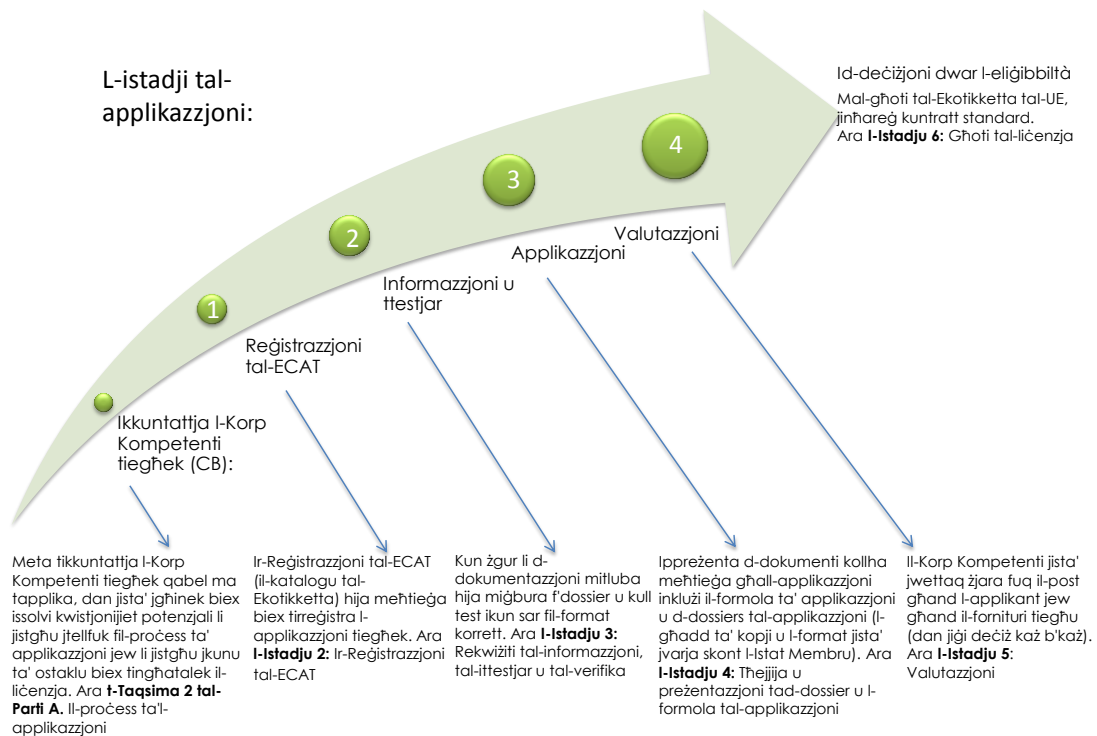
L-istadji tal-applikazzjoni:

Id-deċiżjoni dwar l-eliġibbiltà

Mal-għoti tal-Ekotikketta tal-UE, jinħareġ kuntratt standard. Ara **l-Istadju 6:** Għoti tal-liċenzja

4

3

2

1

Valutazzjoni

Applikazzjoni

Informazzjoni u ttestjar

Reġistrazzjoni tal-ECAT

Ikkuntattja l-Korp Kompetenti tiegħek (CB):

Meta tikkuntattja l-Korp Kompetenti tiegħek qabel ma tapplika, dan jista' jgħinek biex issolvi kwistjonijiet potenzjali li jistgħu jtellfuk fil-proċess ta' applikazzjoni jew li jistgħu jkunu ta' ostaklu biex tingħatalek il-liċenzja. Ara **t-Taqsima 2 tal-Parti A.** Il-proċess ta'l-applikazzjoni

Ir-Reġistrazzjoni tal-ECAT (il-katalogu tal-Ekotikketta) hija meħtieġa biex tirreġistra l-applikazzjoni tiegħek. Ara **l-Istadju 2:** Ir-Reġistrazzjoni tal-ECAT

Kun żgur li d-dokumentazzjoni mitluba hija miġbura f'dossier u kull test ikun sar fil-format korrett. Ara **l-Istadju 3:** Rekwiżiti tal-informazzjoni, tal-ittestjar u tal-verifika

Ippreżenta d-dokumenti kollha meħtieġa għall-applikazzjoni inklużi il-formola ta' applikazzjoni u d-dossiers tal-applikazzjoni (l-għadd ta' kopji u l-format jista' jvarja skont l-Istat Membru). Ara **l-Istadju 4:** Tħejjija u preżentazzjoni tad-dossier u l-formola tal-applikazzjoni

Il-Korp Kompetenti jista' jwettaq żjara fuq il-post għand l-applikant jew għand il-fornituri tiegħu (dan jiġi deċiż każ b'każ). Ara **l-Istadju 5**: Valutazzjoni